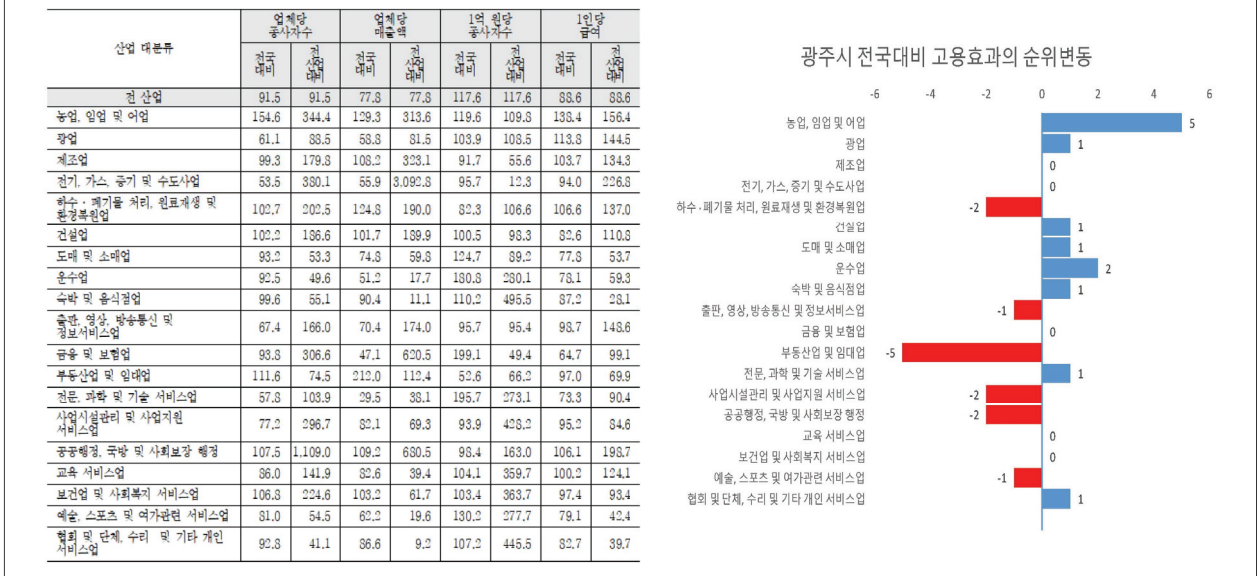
| 산업 대분류 | 업체당 종사자수 전국대비 | 업체당 종사자수 전산업대비 | 업체당 매출액 전국대비 | 업체당 매출액 전산업대비 | 1억 원당 종사자수 전국대비 | 1억 원당 종사자수 전산업대비 | 1인당 급여 전국대비 | 1인당 급여 전산업대비 |
|---|---|---|---|---|---|---|---|---|
| 전 산업 | 91.5 | 91.5 | 77.8 | 77.8 | 117.6 | 117.6 | 88.6 | 88.6 |
| 농업, 임업 및 어업 | 154.6 | 344.4 | 129.3 | 313.6 | 119.6 | 109.8 | 138.4 | 156.4 |
| 광업 | 61.1 | 88.5 | 58.8 | 81.5 | 103.9 | 108.5 | 113.8 | 144.5 |
| 제조업 | 99.3 | 179.8 | 108.2 | 323.1 | 91.7 | 55.6 | 103.7 | 134.3 |
| 전기, 가스, 증기 및 수도사업 | 53.5 | 380.1 | 55.9 | 3,092.8 | 95.7 | 12.3 | 94.0 | 226.8 |
| 하수·폐기물 처리, 원료재생 및 환경복원업 | 102.7 | 202.5 | 124.8 | 190.0 | 82.3 | 106.6 | 106.6 | 137.0 |
| 건설업 | 102.2 | 186.6 | 101.7 | 189.9 | 100.5 | 98.3 | 82.6 | 110.8 |
| 도매 및 소매업 | 93.2 | 53.3 | 74.8 | 59.8 | 124.7 | 89.2 | 77.8 | 53.7 |
| 운수업 | 92.5 | 49.6 | 51.2 | 17.7 | 180.8 | 280.1 | 78.1 | 59.3 |
| 숙박 및 음식점업 | 99.6 | 55.1 | 90.4 | 11.1 | 110.2 | 495.5 | 87.2 | 28.1 |
| 출판, 영상, 방송통신 및 정보서비스업 | 67.4 | 166.0 | 70.4 | 174.0 | 95.7 | 95.4 | 98.7 | 148.6 |
| 금융 및 보험업 | 93.8 | 306.6 | 47.1 | 620.5 | 199.1 | 49.4 | 64.7 | 99.1 |
| 부동산업 및 임대업 | 111.6 | 74.5 | 212.0 | 112.4 | 52.6 | 66.2 | 97.0 | 69.9 |
| 전문, 과학 및 기술 서비스업 | 57.8 | 103.9 | 29.5 | 38.1 | 195.7 | 273.1 | 73.3 | 90.4 |
| 사업시설관리 및 사업지원 서비스업 | 77.2 | 296.7 | 82.1 | 69.3 | 93.9 | 428.2 | 95.2 | 84.6 |
| 공공행정, 국방 및 사회보장 행정 | 107.5 | 1,109.0 | 109.2 | 680.5 | 98.4 | 163.0 | 106.1 | 198.7 |
| 교육 서비스업 | 86.0 | 141.9 | 82.6 | 39.4 | 104.1 | 359.7 | 100.2 | 124.1 |
| 보건업 및 사회복지 서비스업 | 106.8 | 224.6 | 103.2 | 61.7 | 103.4 | 363.7 | 97.4 | 93.4 |
| 예술, 스포츠 및 여가관련 서비스업 | 81.0 | 54.5 | 62.2 | 19.6 | 130.2 | 277.7 | 79.1 | 42.4 |
| 협회 및 단체, 수리 및 기타 개인 서비스업 | 92.8 | 41.1 | 86.6 | 9.2 | 107.2 | 445.5 | 82.7 | 39.7 |

광주시 전국대비 고용효과의 순위변동

-6 -4 -2 0 2 4 6

농업, 임업 및 어업 5
광업 1
제조업 0
전기, 가스, 증기 및 수도사업 0
하수·폐기물 처리, 원료재생 및 환경복원업 -2
건설업 1
도매 및 소매업 1
운수업 2
숙박 및 음식점업 1
출판, 영상, 방송통신 및 정보서비스업 -1
금융 및 보험업 0
부동산업 및 임대업 -5
전문, 과학 및 기술 서비스업 1
사업시설관리 및 사업지원 서비스업 -2
공공행정, 국방 및 사회보장 행정 -2
교육 서비스업 0
보건업 및 사회복지 서비스업 0
예술, 스포츠 및 여가관련 서비스업 -1
협회 및 단체, 수리 및 기타 개인 서비스업 1